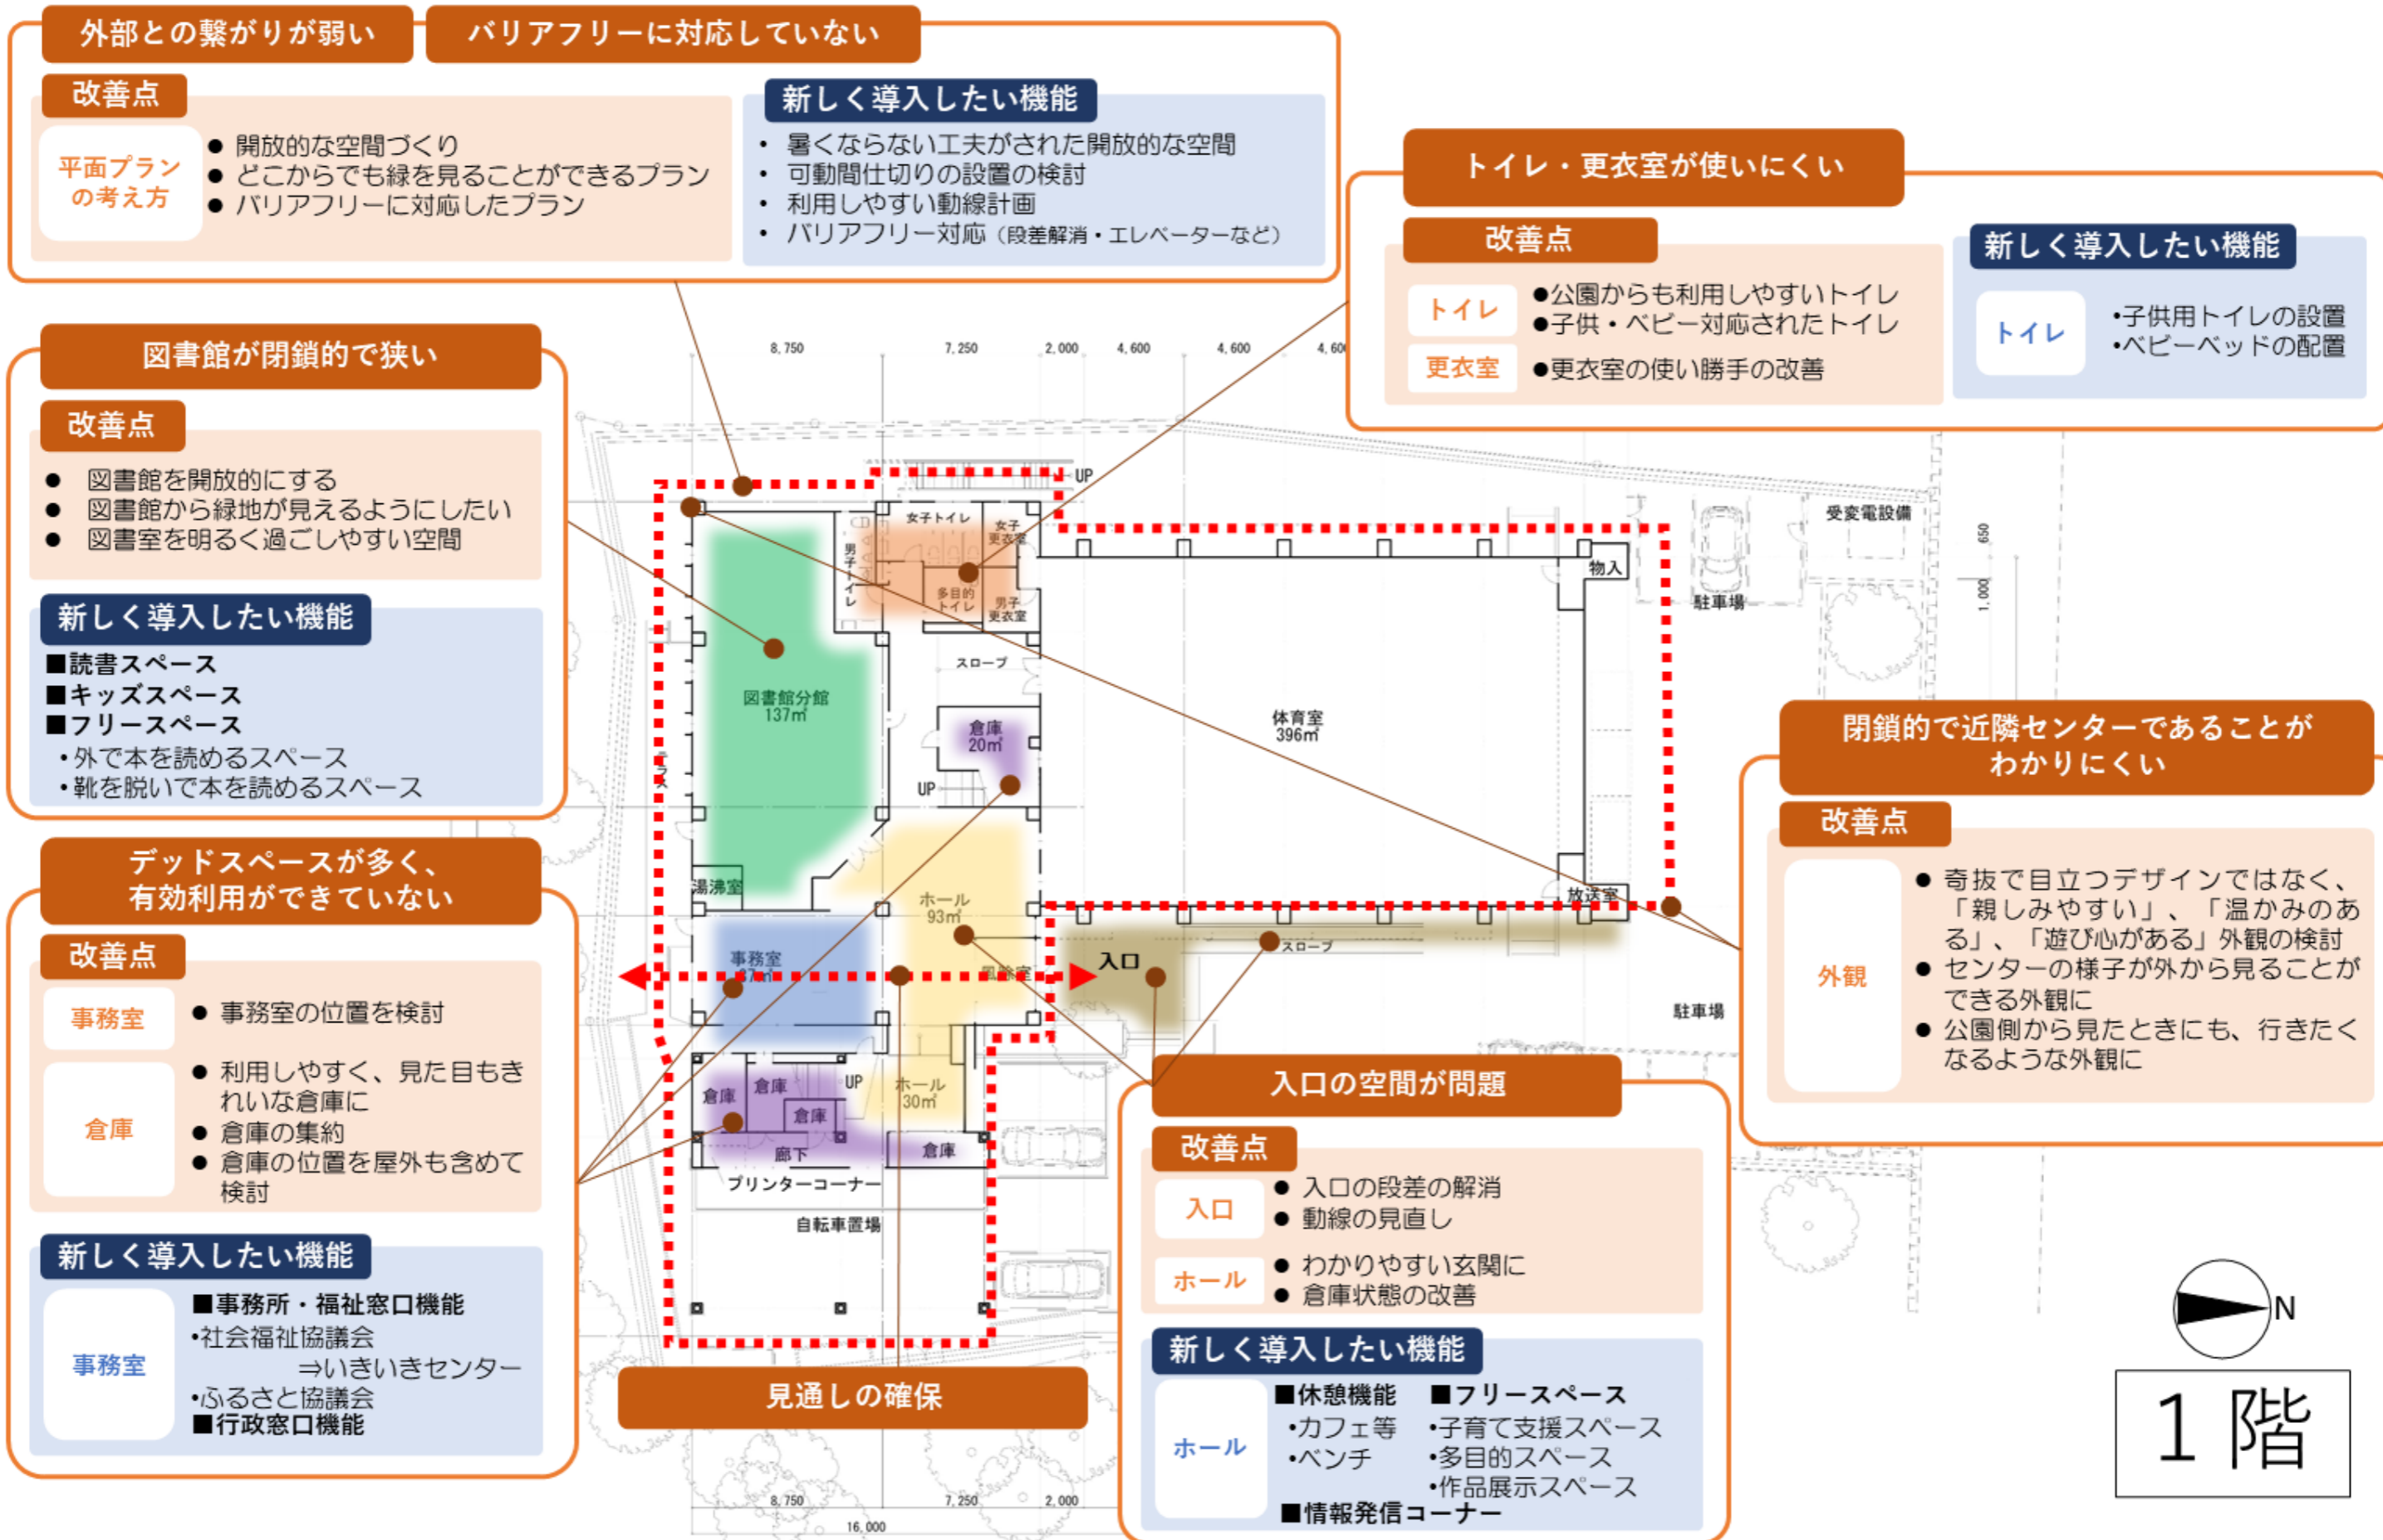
外部との繋がりが弱い
バリアフリーに対応していない

改善点
平面プランの考え方
● 開放的な空間づくり
● どこからでも緑を見ることができるプラン
● バリアフリーに対応したプラン

新しく導入したい機能
• 暑くならない工夫がされた開放的な空間
• 可動間仕切りの設置の検討
• 利用しやすい動線計画
• バリアフリー対応（段差解消・エレベーターなど）

トイレ・更衣室が使いにくい

改善点
トイレ
●公園からも利用しやすいトイレ
●子供・ベビー対応されたトイレ
更衣室
●更衣室の使い勝手の改善

新しく導入したい機能
トイレ
•子供用トイレの設置
•ベビーベッドの配置

図書館が閉鎖的で狭い

改善点
● 図書館を開放的にする
● 図書館から緑地が見えるようにしたい
● 図書室を明るく過ごしやすい空間

新しく導入したい機能
■読書スペース
■キッズスペース
■フリースペース
•外で本を読めるスペース
•靴を脱いで本を読めるスペース

デッドスペースが多く、有効利用ができていない

改善点
事務室
● 事務室の位置を検討
倉庫
● 利用しやすく、見た目もきれいな倉庫に
● 倉庫の集約
● 倉庫の位置を屋外も含めて検討

新しく導入したい機能
事務室
■事務所・福祉窓口機能
•社会福祉協議会
⇒いきいきセンター
•ふるさと協議会
■行政窓口機能

8, 750　7, 250　2, 000　4, 600　4, 600　4, 60
UP
女子トイレ　女子更衣室　男子トイレ　多目的トイレ　男子更衣室
スロープ
図書館分館 137㎡
倉庫 20㎡
UP
体育室 396㎡
物入
受変電設備
駐車場
650　1, 000
湯沸室
ホール 93㎡
放送室
事務室 37㎡
面談室
入口
スロープ
駐車場
倉庫　倉庫　UP　倉庫　ホール 30㎡
廊下　倉庫
プリンターコーナー
自転車置場
8, 750　7, 250　2, 000
16, 000

見通しの確保

閉鎖的で近隣センターであることがわかりにくい

改善点
外観
● 奇抜で目立つデザインではなく、「親しみやすい」、「温かみのある」、「遊び心がある」外観の検討
● センターの様子が外から見ることができる外観に
● 公園側から見たときにも、行きたくなるような外観に

入口の空間が問題

改善点
入口
● 入口の段差の解消
● 動線の見直し
ホール
● わかりやすい玄関に
● 倉庫状態の改善

新しく導入したい機能
ホール
■休憩機能
•カフェ等
•ベンチ
■フリースペース
•子育て支援スペース
•多目的スペース
•作品展示スペース
■情報発信コーナー

N

1階